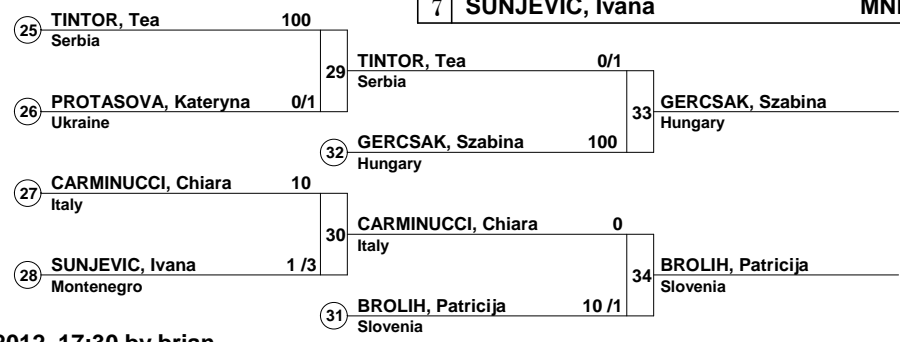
7 SUNJEVIC, Ivana MNE

25 TINTOR, Tea 100
Serbia

26 PROTASOVA, Kateryna 0/1
Ukraine

29 TINTOR, Tea 0/1
Serbia

32 GERCSAK, Szabina 100
Hungary

33 GERCSAK, Szabina
Hungary

27 CARMINUCCI, Chiara 10
Italy

28 SUNJEVIC, Ivana 1 /3
Montenegro

30 CARMINUCCI, Chiara 0
Italy

31 BROLIH, Patricija 10 /1
Slovenia

34 BROLIH, Patricija
Slovenia

2012 17:30 by brian